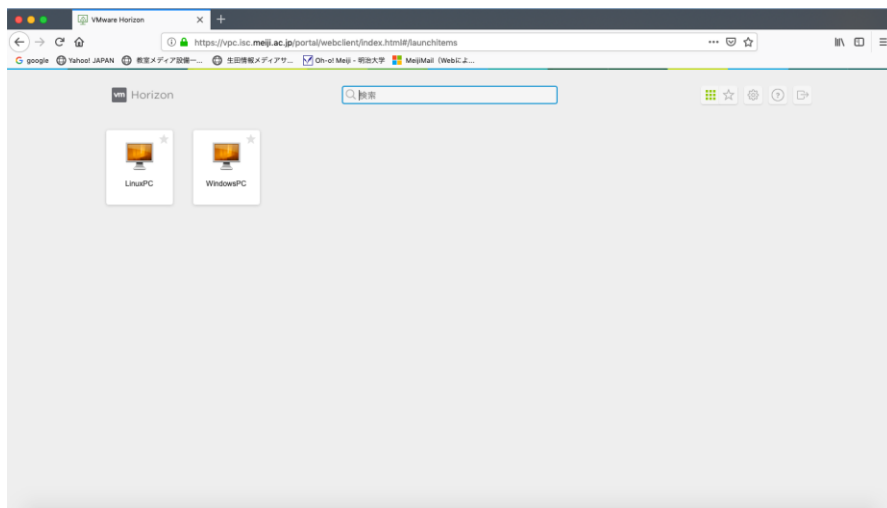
VMware Horizon

https://vpc.isc.meiji.ac.jp/portal/webclient/index.html#/launchitems

google Yahoo! JAPAN 教室メディア設備一... 生田情報メディアサ... Oh-o! Meiji - 明治大学 MeijiMail（Webによ...

vm Horizon

検索

LinuxPC

WindowsPC